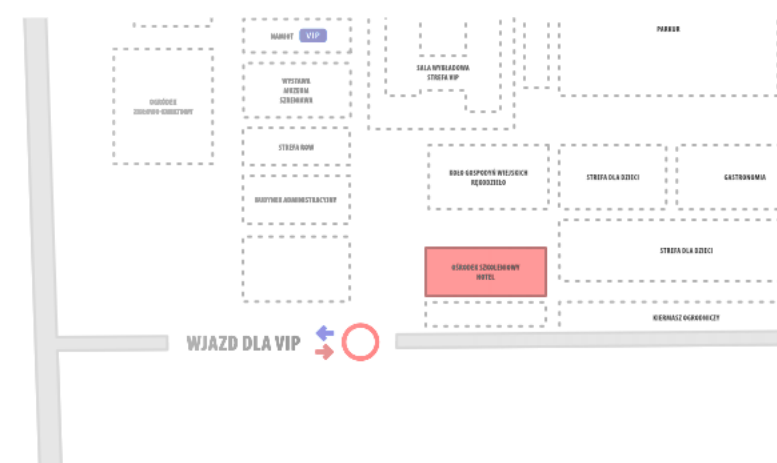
NAMIOT VIP

OŚRODEK ZDROWO-SPORTOWY

WYSTAWA MASZYN ROLNICZYCH

SALA WYKŁADOWA STREFA VIP

PARKUR

STREFA KGW

BUDYNEK ADMINISTRACYJNY

KOŁO GOSPODYŃ WIEJSKICH RĘKODZIEŁO

STREFA DLA DZIECI

GASTRONOMIA

STREFA DLA DZIECI

OŚRODEK SZKOLENIOWY HOTEL

KIERMASZ OGRODNICZY

WJAZD DLA VIP